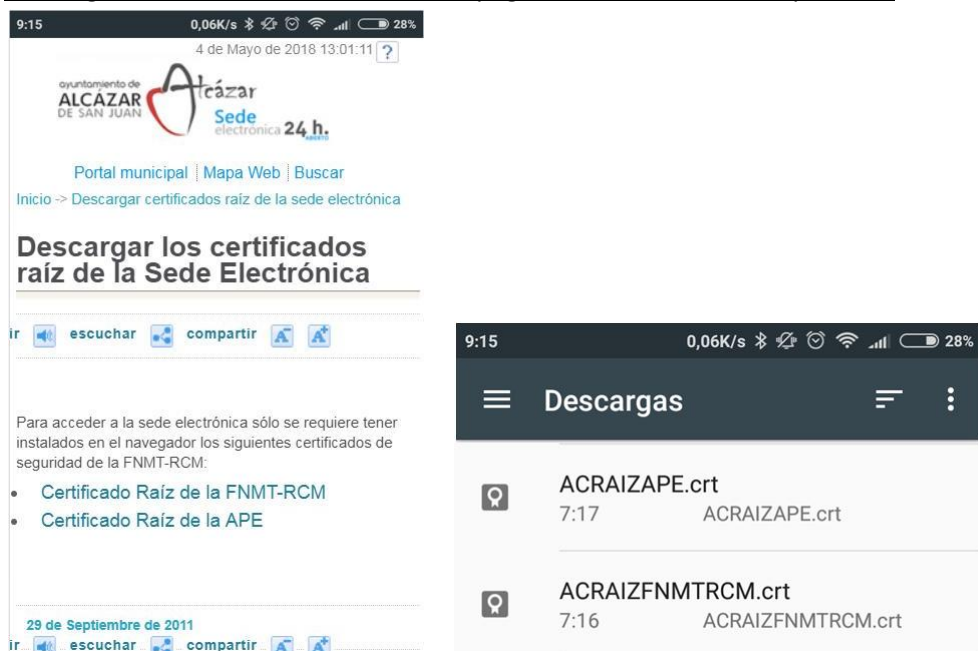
9:15 0,06K/s 28%

4 de Mayo de 2018 13:01:11 ?

ayuntamiento de ALCÁZAR DE SAN JUAN Alcázar Sede electrónica 24 h.

Portal municipal | Mapa Web | Buscar

Inicio -> Descargar certificados raíz de la sede electrónica

Descargar los certificados raíz de la Sede Electrónica

ir escuchar compartir

Para acceder a la sede electrónica sólo se requiere tener instalados en el navegador los siguientes certificados de seguridad de la FNMT-RCM:

- Certificado Raíz de la FNMT-RCM
- Certificado Raíz de la APE

29 de Septiembre de 2011

ir escuchar compartir

9:15 0,06K/s 28%

Descargas

ACRAIZAPE.crt
7:17 ACRAIZAPE.crt

ACRAIZFNMTRCM.crt
7:16 ACRAIZFNMTRCM.crt